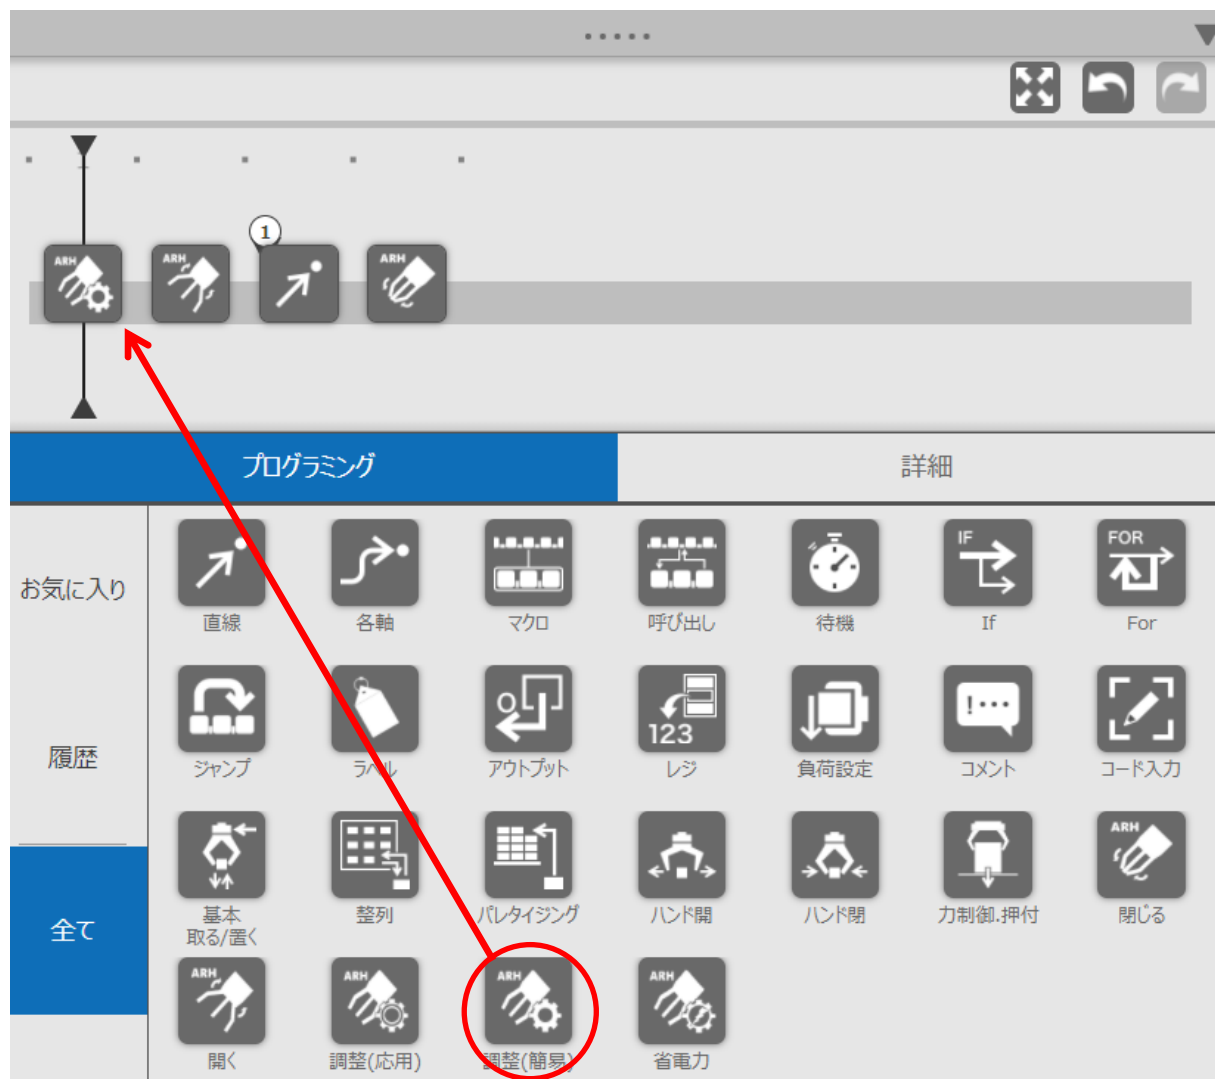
ARH ARH 1 ARH

プログラミング

詳細

お気に入り

履歴

全て

直線

各軸

マクロ

呼び出し

待機

IF
If

FOR
For

ジャンプ

ラベル

アウトプット

123
レジ

負荷設定

!...
コメント

コード入力

基本
取る/置く

整列

パレタイジング

ハンド開

ハンド閉

力制御.押付

ARH
閉じる

ARH
開く

ARH
調整(応用)

ARH
調整(簡易)

ARH
省電力